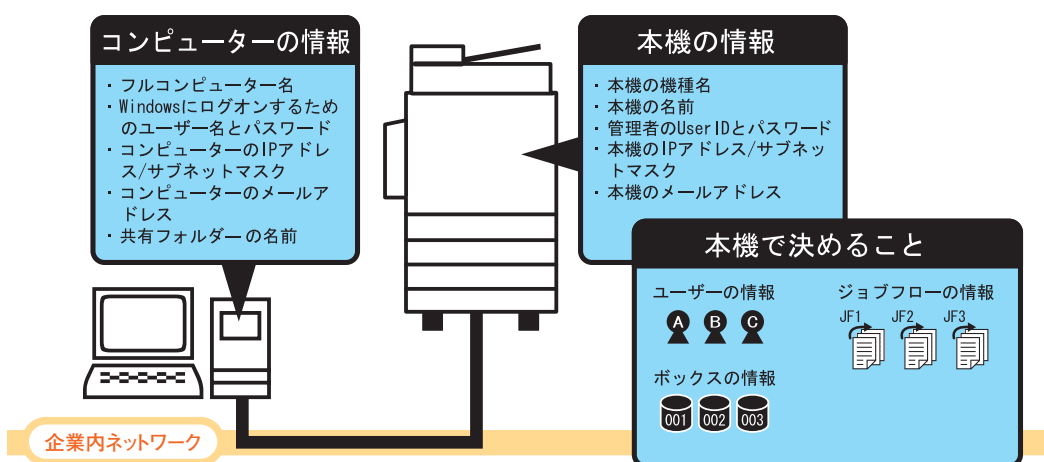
コンピューターの情報

・フルコンピューター名
・Windowsにログオンするためのユーザー名とパスワード
・コンピューターのIPアドレス/サブネットマスク
・コンピューターのメールアドレス
・共有フォルダーの名前

本機の情報

・本機の機種名
・本機の名前
・管理者のUser IDとパスワード
・本機のIPアドレス/サブネットマスク
・本機のメールアドレス

本機で決めること

ユーザーの情報

A B C

ジョブフローの情報

JF1 JF2 JF3

ボックスの情報

001 002 003

企業内ネットワーク